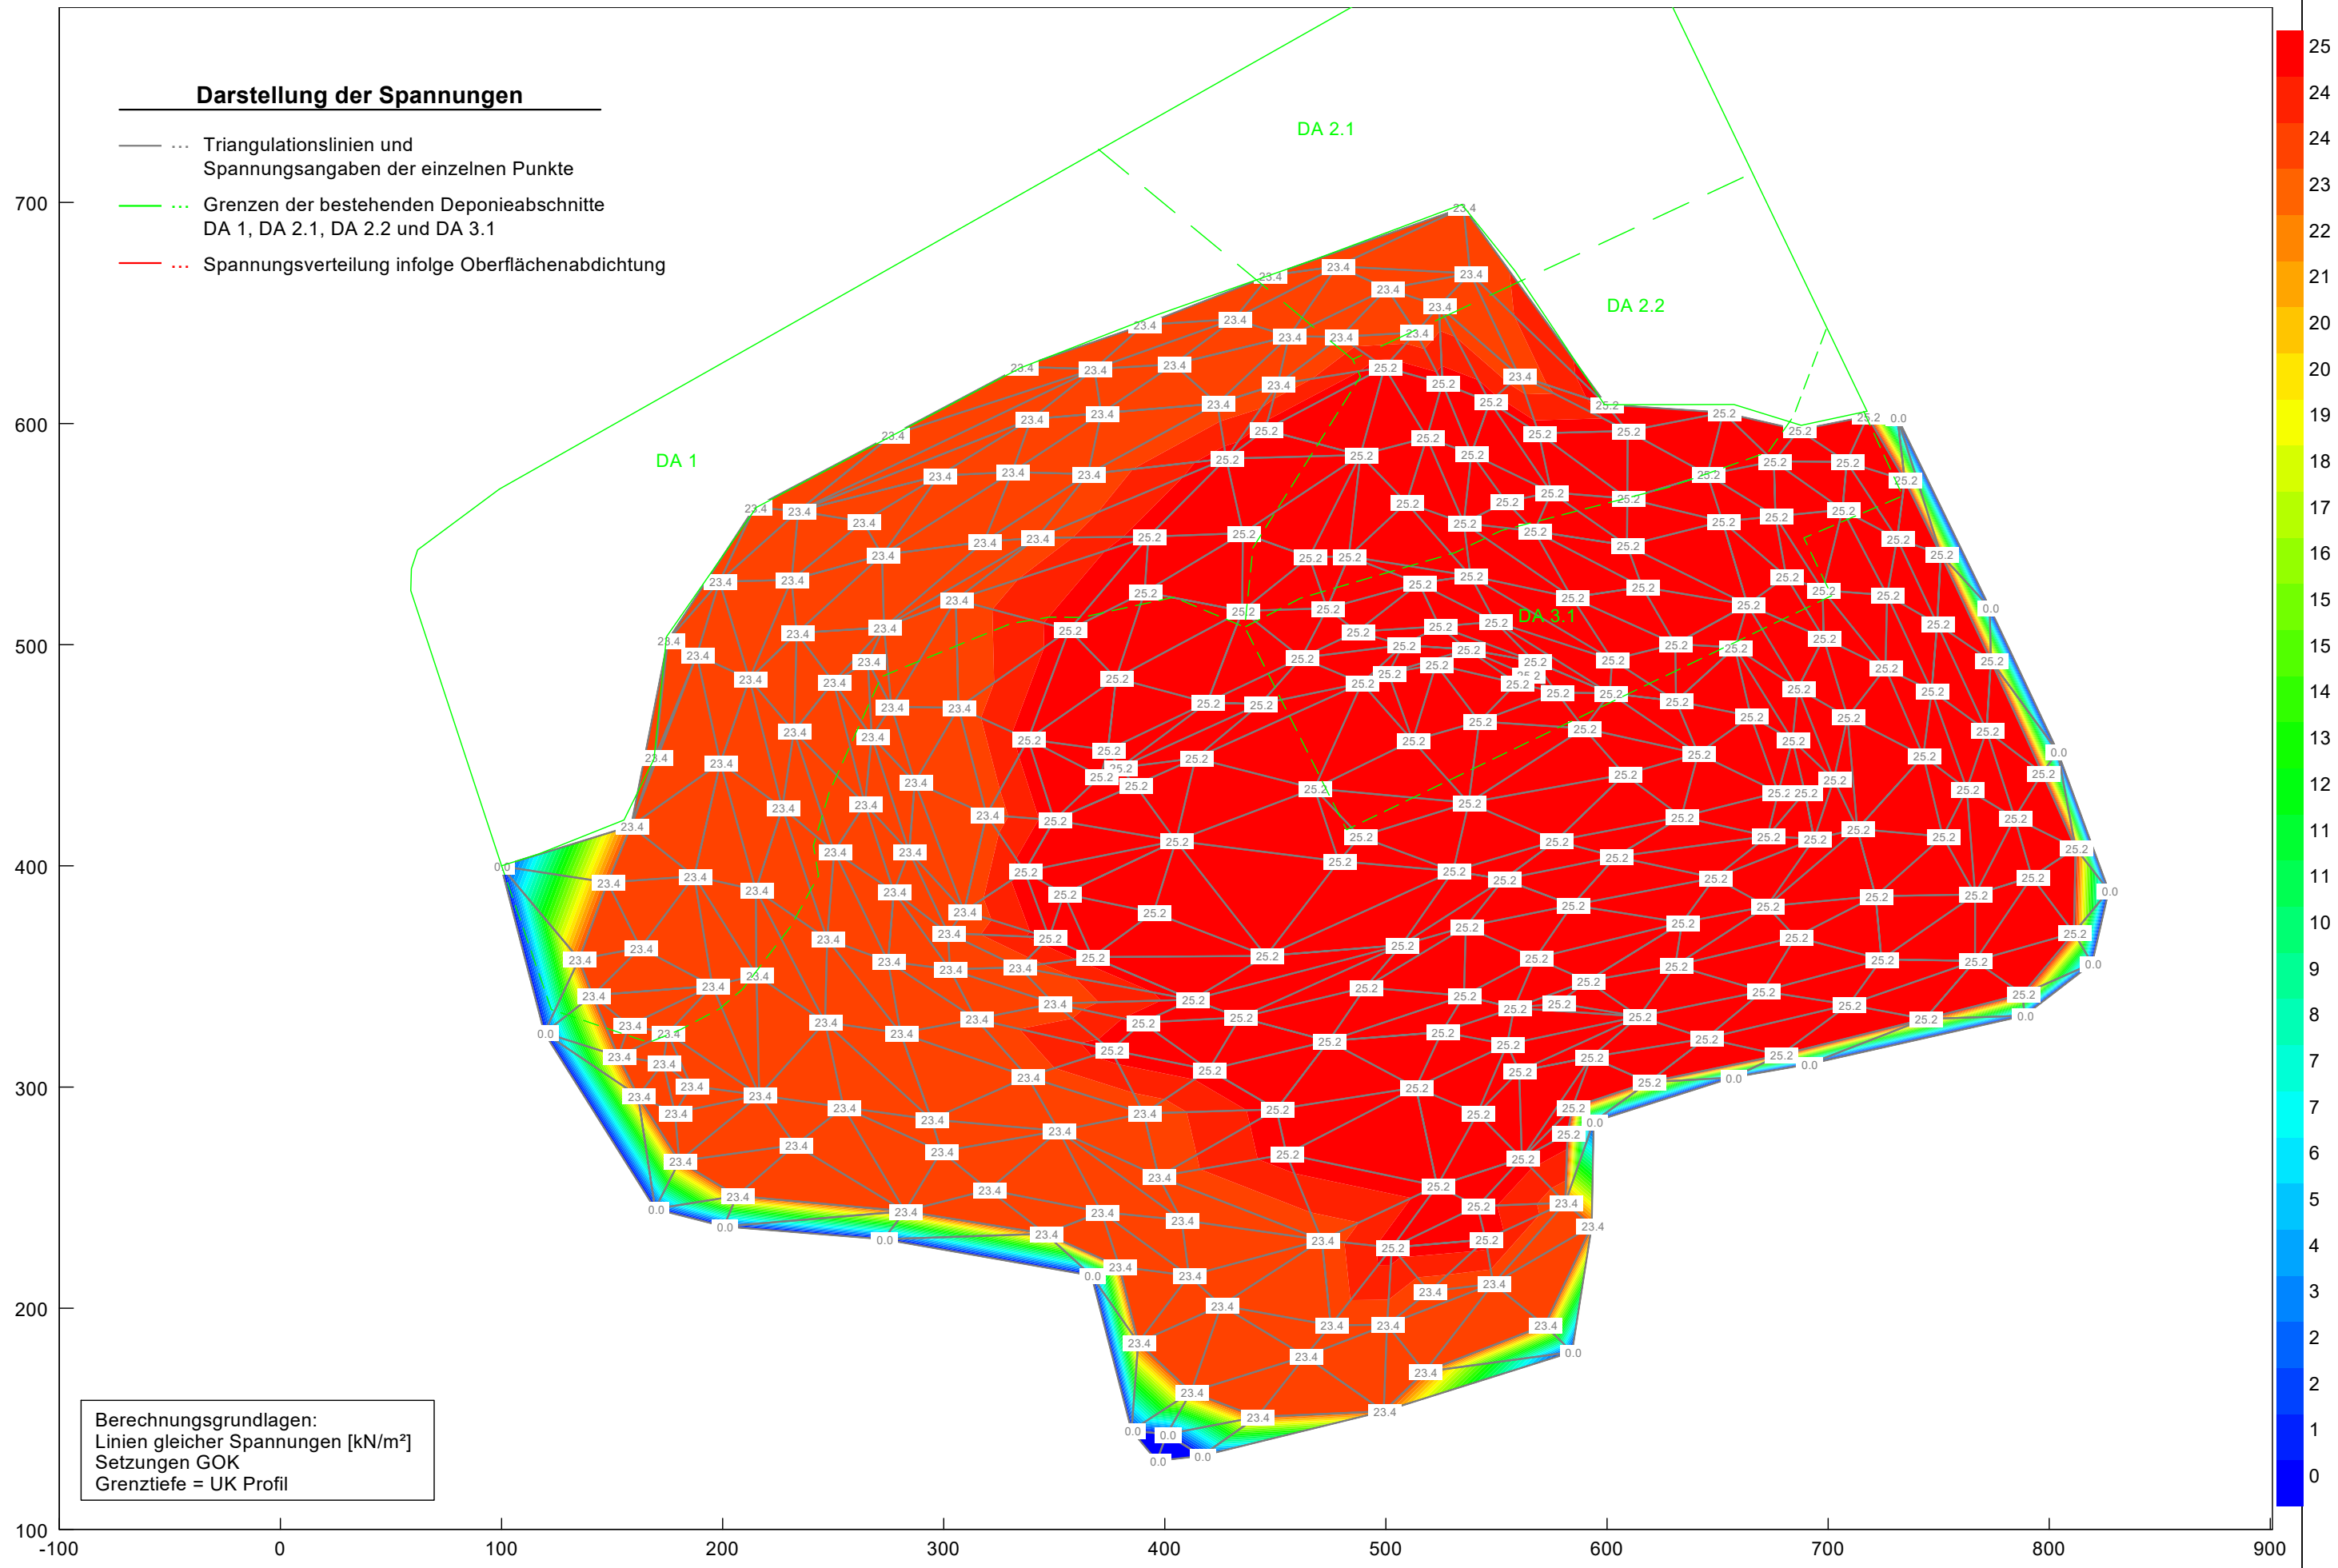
Darstellung der Spannungen

Triangulationslinien und Spannungsangaben der einzelnen Punkte

Grenzen der bestehenden Deponieabschnitte DA 1, DA 2.1, DA 2.2 und DA 3.1

Spannungsverteilung infolge Oberflächenabdichtung

DA 1
DA 2.1
DA 2.2
DA 3.1

Berechnungsgrundlagen:
Linien gleicher Spannungen [kN/m²]
Setzungen GOK
Grenztiefe = UK Profil

700
600
500
400
300
200
100

-100 0 100 200 300 400 500 600 700 800 900

25
24
24
23
22
21
20
20
19
18
17
16
15
15
14
13
12
11
11
10
9
8
7
7
6
5
4
3
2
2
1
0